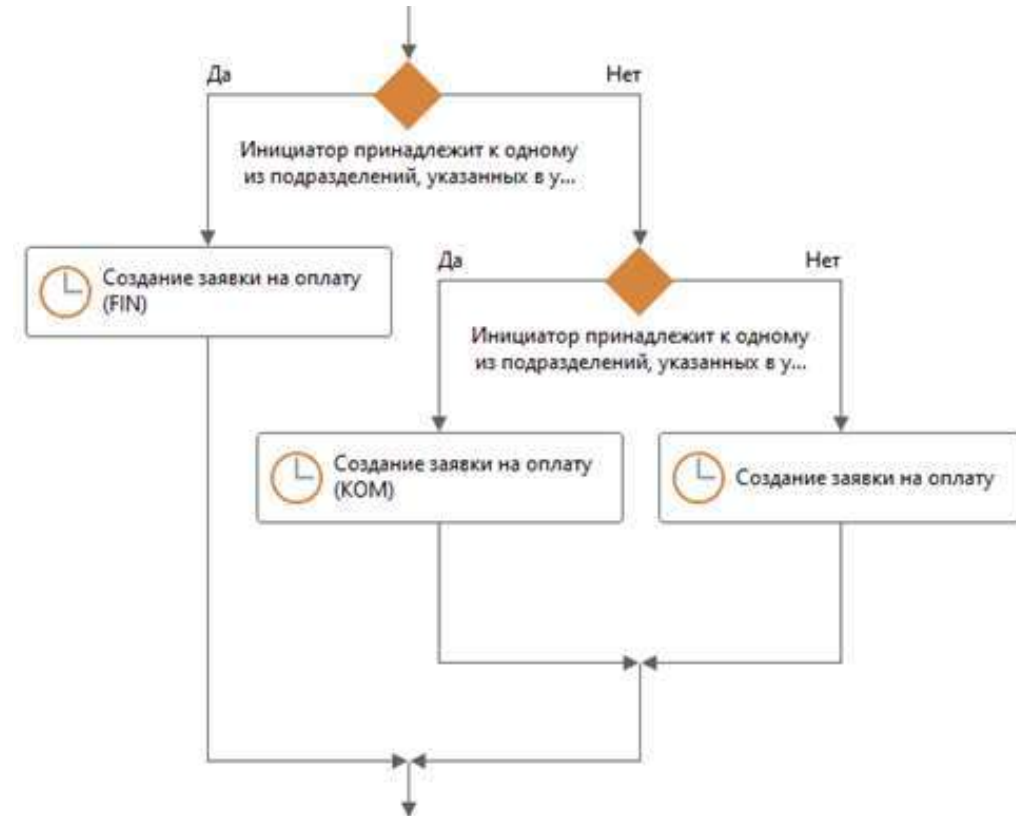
Да

Нет

Инициатор принадлежит к одному из подразделений, указанных в у...

Создание заявки на оплату (FIN)

Да

Нет

Инициатор принадлежит к одному из подразделений, указанных в у...

Создание заявки на оплату (KOM)

Создание заявки на оплату